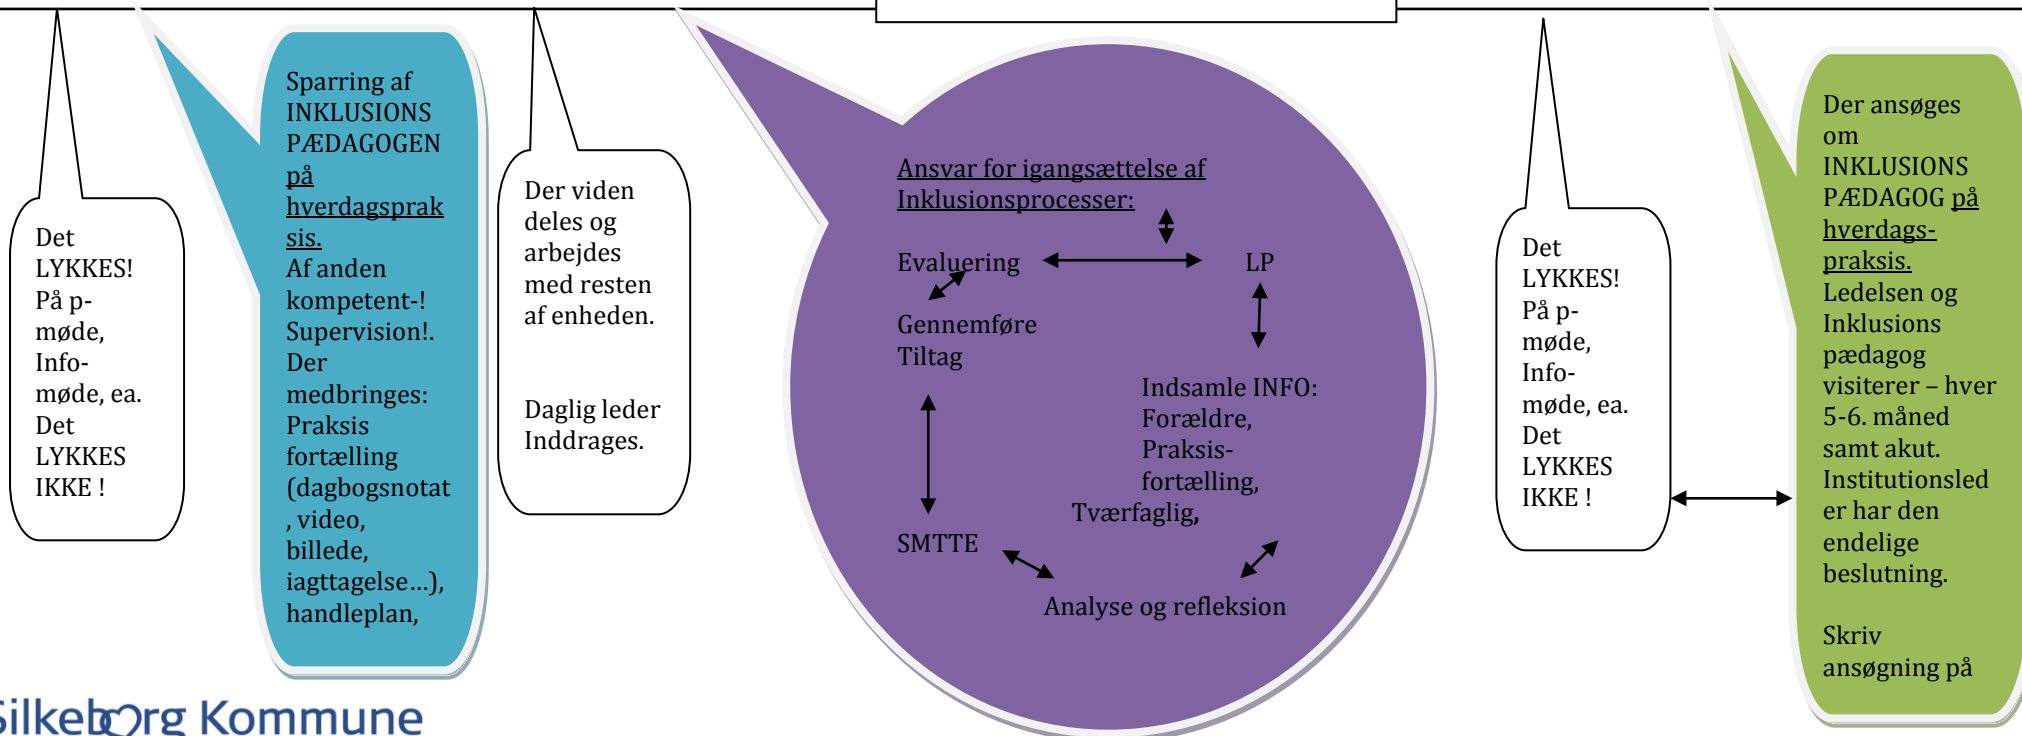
Det LYKKES! På p-møde, Info-møde, ea. Det LYKKES IKKE !

Sparring af INKLUSIONS PÆDAGOGEN på hverdagspraksis.
Af anden kompetent-! Supervision!. Der medbringes: Praksis fortælling (dagbogsnotat, video, billede, iagttagelse…), handleplan,

Der viden deles og arbejdes med resten af enheden.

Daglig leder Inddrages.

Ansvar for igangsættelse af Inklusionsprocesser:

Evaluering

LP

Gennemføre Tiltag

Indsamle INFO: Forældre, Praksis-fortælling, Tværfaglig,

SMTTE

Analyse og refleksion

Det LYKKES! På p-møde, Info-møde, ea. Det LYKKES IKKE !

Der ansøges om INKLUSIONS PÆDAGOG på hverdags-praksis.
Ledelsen og Inklusions pædagog visiterer – hver 5-6. måned samt akut. Institutionsleder har den endelige beslutning.

Skriv ansøgning på

Silkeborg Kommune